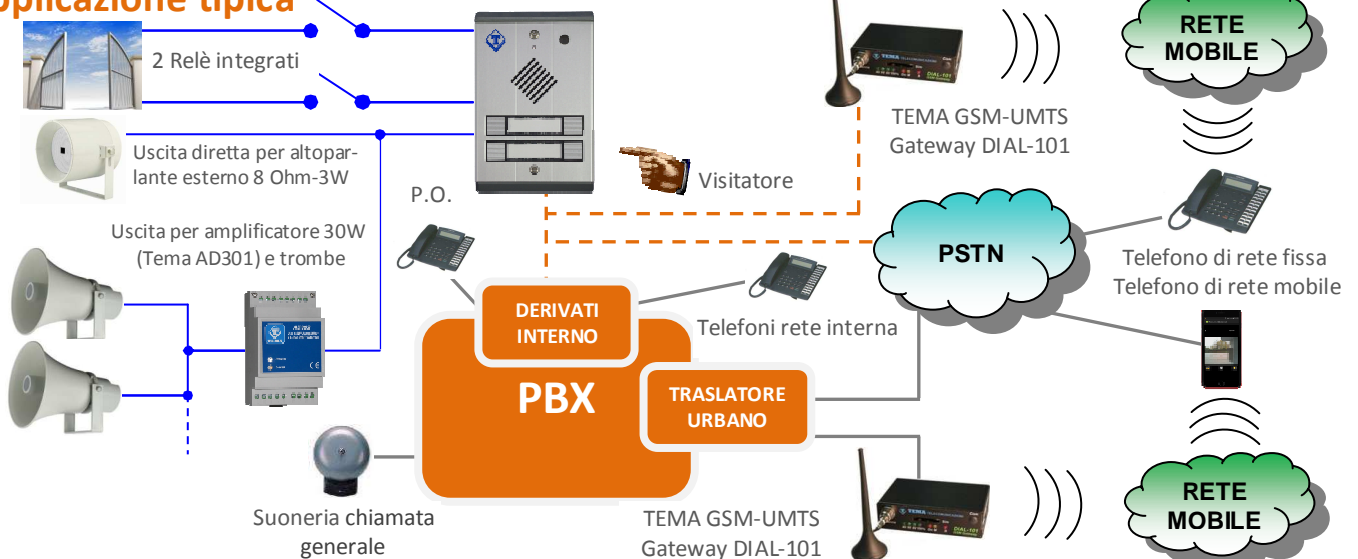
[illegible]pplicazione tipica

2 Relè integrati

Uscita diretta per altoparlante esterno 8 Ohm-3W

Uscita per amplificatore 30W (Tema AD301) e trombe

P.O.

Visitatore

TEMA GSM-UMTS Gateway DIAL-101

RETE MOBILE

PSTN

Telefono di rete fissa
Telefono di rete mobile

DERIVATI INTERNO

Telefoni rete interna

PBX

TRASLATORE URBANO

Suoneria chiamata generale

TEMA GSM-UMTS Gateway DIAL-101

RETE MOBILE